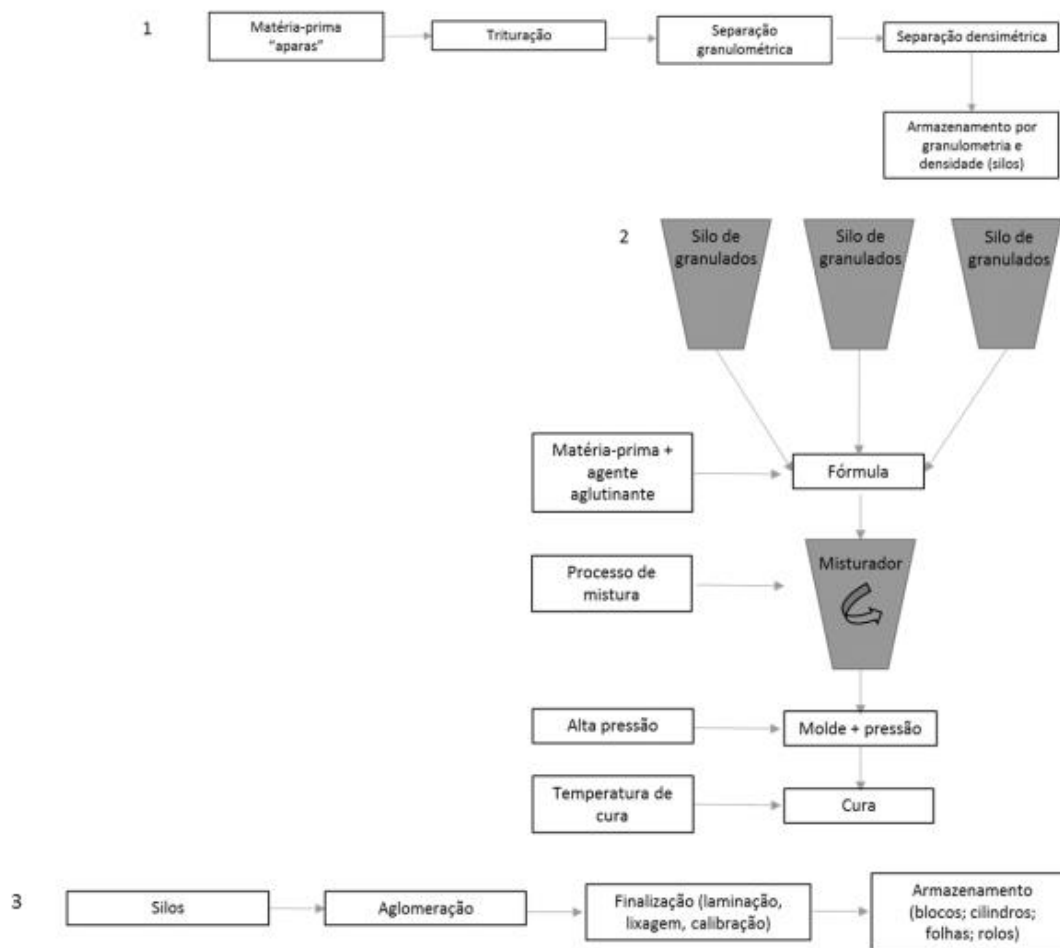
1

Matéria-prima "aparas"

Trituração

Separação granulométrica

Separação densimétrica

Armazenamento por granulometria e densidade (silos)

2

Silo de granulados

Silo de granulados

Silo de granulados

Matéria-prima + agente aglutinante

Fórmula

Processo de mistura

Misturador

Alta pressão

Molde + pressão

Temperatura de cura

Cura

3

Silos

Aglomeração

Finalização (laminação, lixagem, calibração)

Armazenamento (blocos; cilindros; folhas; rolos)